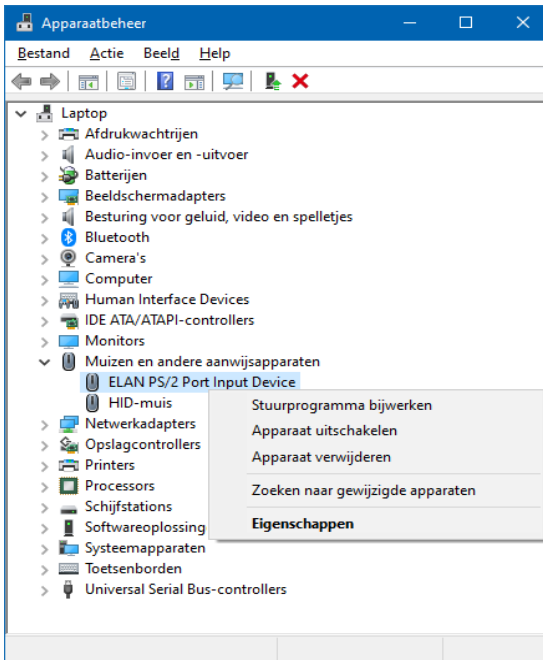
Apparaatbeheer

Bestand Actie Beeld Help

Laptop
Afdrukwachtrijen
Audio-invoer en -uitvoer
Batterijen
Beeldschermadapters
Besturing voor geluid, video en spelletjes
Bluetooth
Camera's
Computer
Human Interface Devices
IDE ATA/ATAPI-controllers
Monitors
Muizen en andere aanwijsapparaten
ELAN PS/2 Port Input Device
HID-muis
Netwerkadapters
Opslagcontrollers
Printers
Processors
Schijfstations
Softwareoplossing
Systeemapparaten
Toetsenborden
Universal Serial Bus-controllers

Stuurprogramma bijwerken
Apparaat uitschakelen
Apparaat verwijderen
Zoeken naar gewijzigde apparaten
Eigenschappen